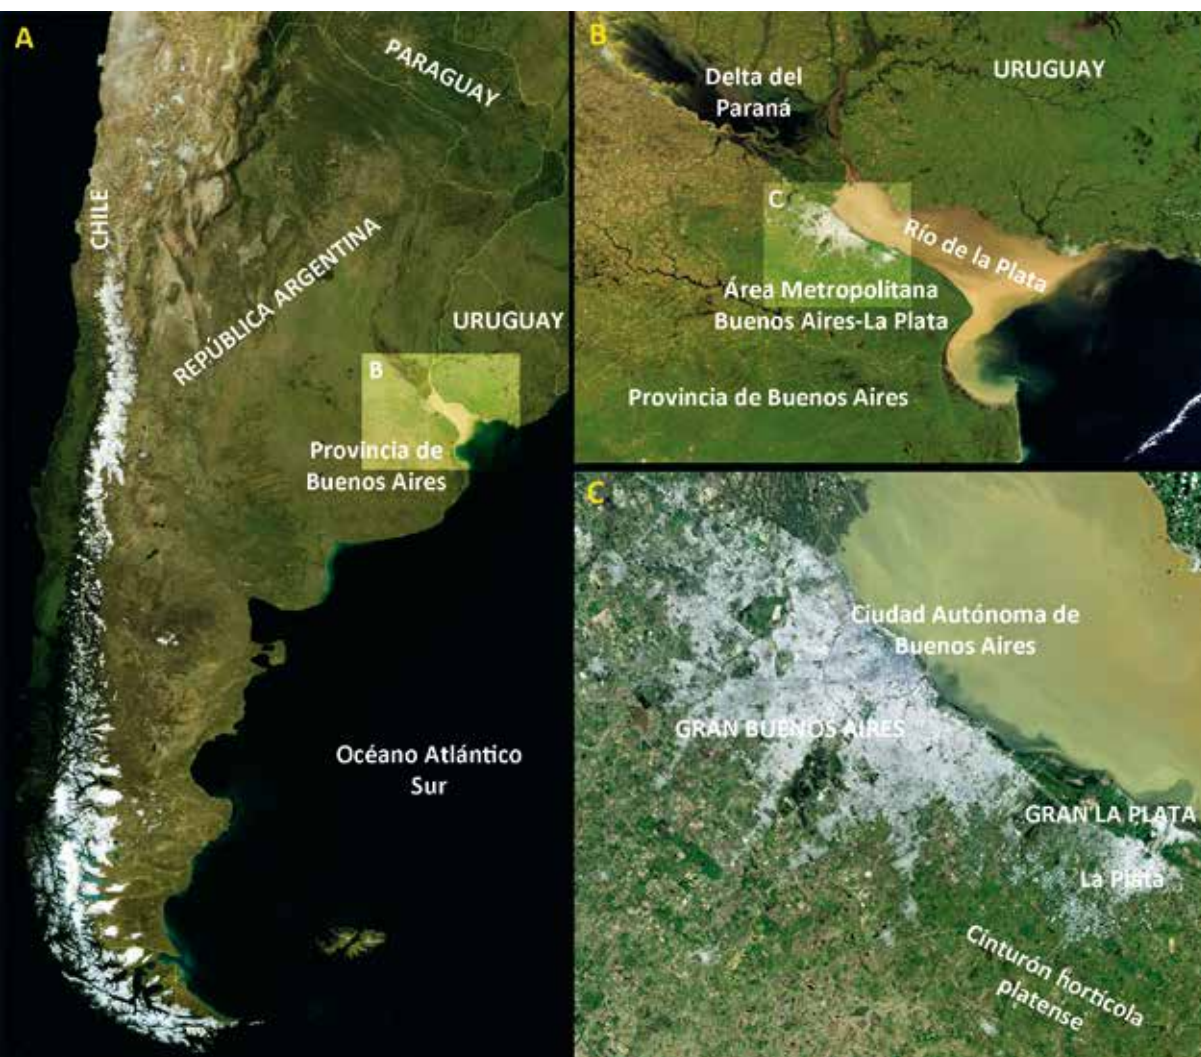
A

PARAGUAY

CHILE

REPÚBLICA ARGENTINA

URUGUAY

B

Provincia de Buenos Aires

Océano Atlántico Sur

B

Delta del Paraná

URUGUAY

C

Río de la Plata

Área Metropolitana Buenos Aires-La Plata

Provincia de Buenos Aires

C

Ciudad Autónoma de Buenos Aires

GRAN BUENOS AIRES

GRAN LA PLATA

La Plata

Cinturón hortícola platense